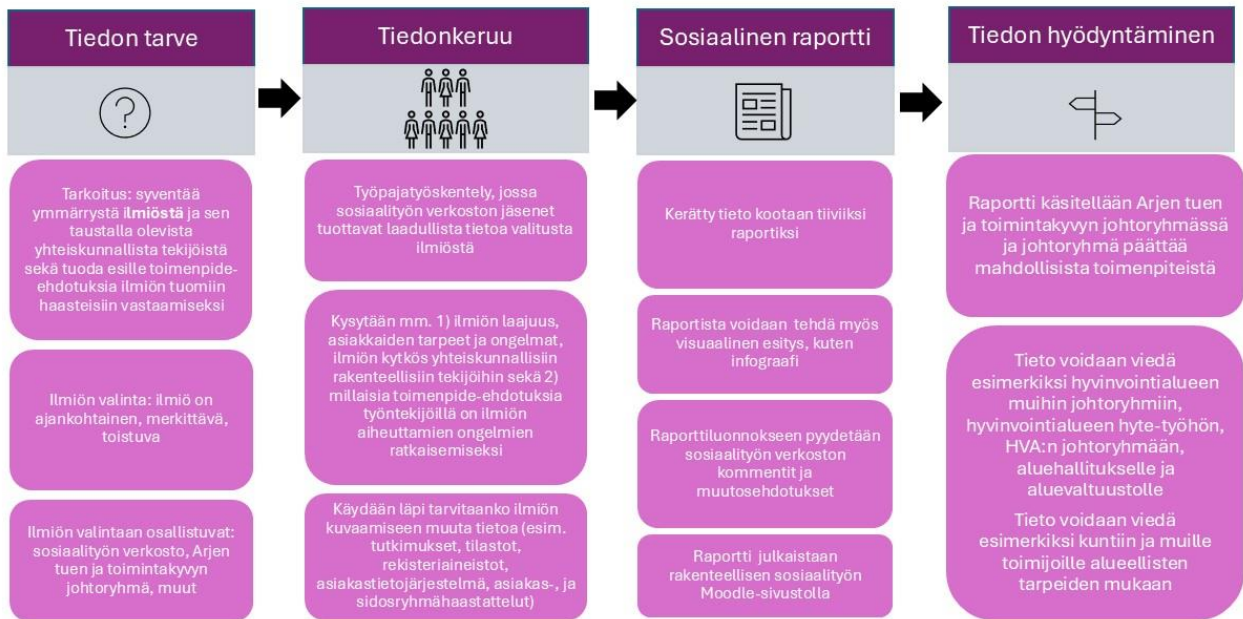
Tiedon tarve

Tarkoitus: syventää ymmärrystä **ilmiöstä** ja sen taustalla olevista yhteiskunnallista tekijöistä sekä tuoda esille toimenpide-ehdotuksia ilmiön tuomiin haasteisiin vastaamiseksi

Ilmiön valinta: ilmiö on ajankohtainen, merkittävä, toistuva

Ilmiön valintaan osallistuvat: sosiaalityön verkosto, Arjen tuen ja toimintakyvyn johtoryhmä, muut

Tiedonkeruu

Työpajatyöskentely, jossa sosiaalityön verkoston jäsenet tuottavat laadullista tietoa valitusta ilmiöstä

Kysytään mm. 1) ilmiön laajuus, asiakkaiden tarpeet ja ongelmat, ilmiön kytkös yhteiskunnallisiin rakenteellisiin tekijöihin sekä 2) millaisia toimenpide-ehdotuksia työntekijöillä on ilmiön aiheuttamien ongelmien ratkaisemiseksi

Käydään läpi tarvitaanko ilmiön kuvaamiseen muuta tietoa (esim. tutkimukset, tilastot, rekisteriaineistot, asiakastietojärjestelmä, asiakas-, ja sidosryhmähaastattelut)

Sosiaalinen raportti

Kerätty tieto kootaan tiiviiksi raportiksi

Raportista voidaan tehdä myös visuaalinen esitys, kuten infograafi

Raporttiluonnokseen pyydetään sosiaalityön verkoston kommentit ja muutosehdotukset

Raportti julkaistaan rakenteellisen sosiaalityön Moodle-sivustolla

Tiedon hyödyntäminen

Raportti käsitellään Arjen tuen ja toimintakyvyn johtoryhmässä ja johtoryhmä päättää mahdollisista toimenpiteistä

Tieto voidaan viedä esimerkiksi hyvinvointialueen muihin johtoryhmiin, hyvinvointialueen hyte-työhön, HVA:n johtoryhmään, aluehallitukselle ja aluevaltuustolle

Tieto voidaan viedä esimerkiksi kuntiin ja muille toimijoille alueellisten tarpeiden mukaan